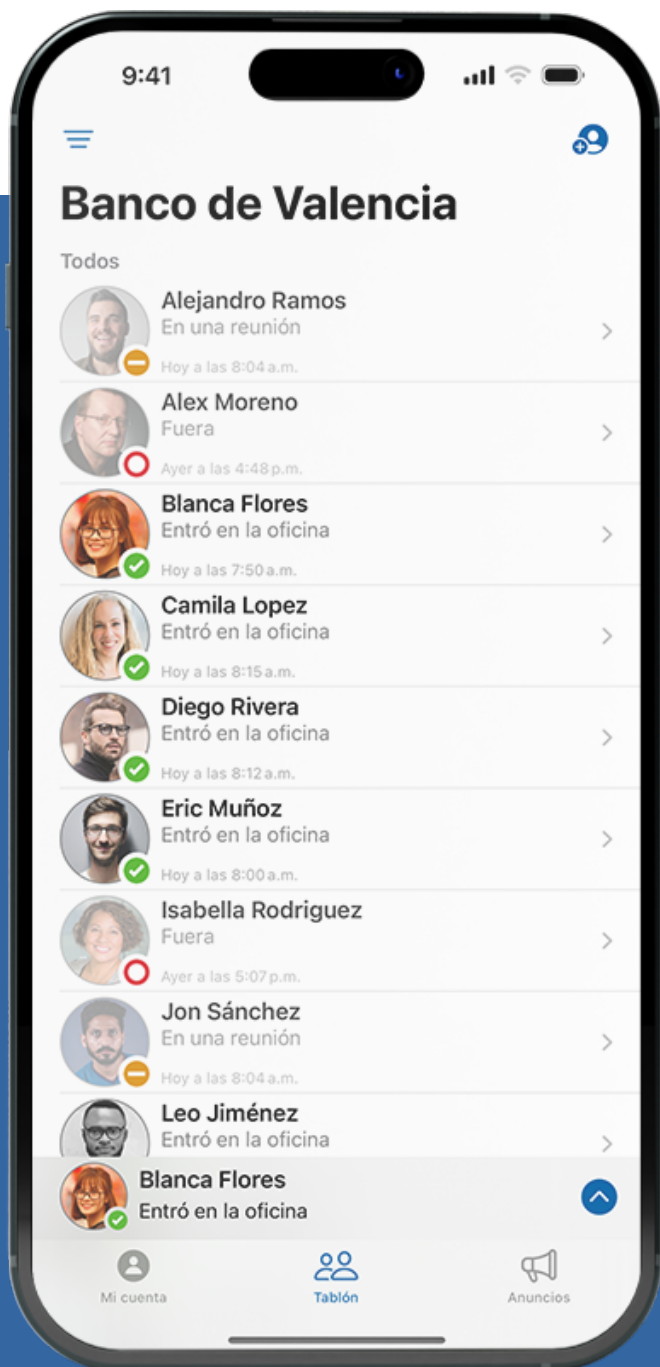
9:41

Banco de Valencia

Todos

Alejandro Ramos
En una reunión
Hoy a las 8:04 a.m.

Alex Moreno
Fuera
Ayer a las 4:48 p.m.

Blanca Flores
Entró en la oficina
Hoy a las 7:50 a.m.

Camila Lopez
Entró en la oficina
Hoy a las 8:15 a.m.

Diego Rivera
Entró en la oficina
Hoy a las 8:12 a.m.

Eric Muñoz
Entró en la oficina
Hoy a las 8:00 a.m.

Isabella Rodriguez
Fuera
Ayer a las 5:07 p.m.

Jon Sánchez
En una reunión
Hoy a las 8:04 a.m.

Leo Jiménez
Entró en la oficina

Blanca Flores
Entró en la oficina

Mi cuenta
Tablón
Anuncios